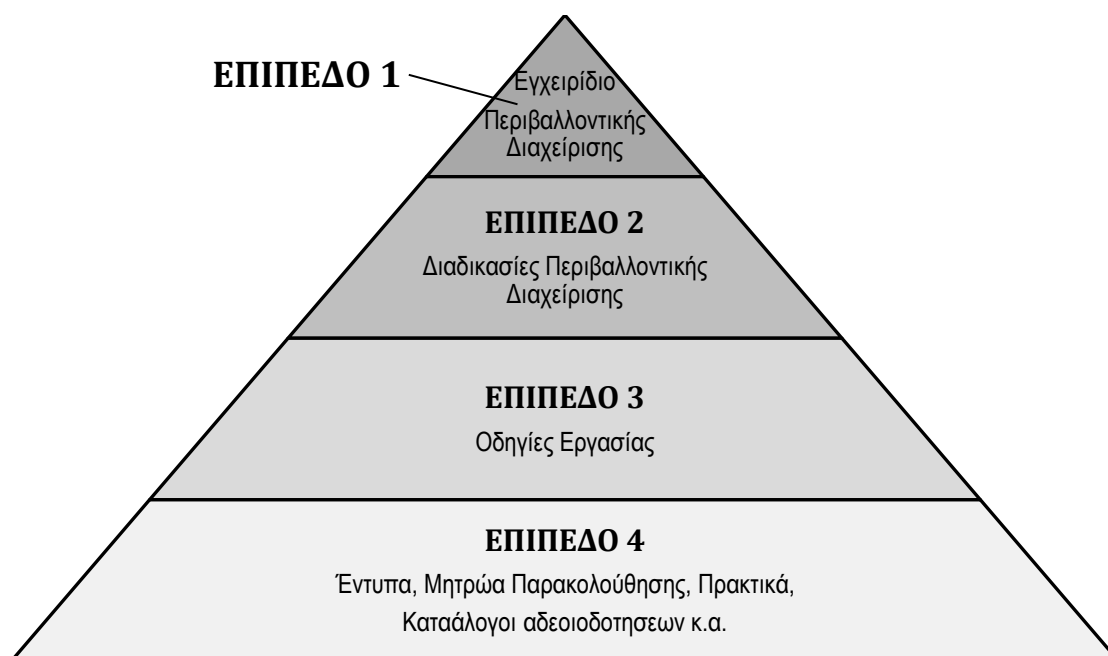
ΕΠΙΠΕΔΟ 1

Εγχειρίδιο Περιβαλλοντικής Διαχείρισης

ΕΠΙΠΕΔΟ 2

Διαδικασίες Περιβαλλοντικής Διαχείρισης

ΕΠΙΠΕΔΟ 3

Οδηγίες Εργασίας

ΕΠΙΠΕΔΟ 4

Έντυπα, Μητρώα Παρακολούθησης, Πρακτικά, Καταάλογοι αδεοιοδοτησεων κ.α.